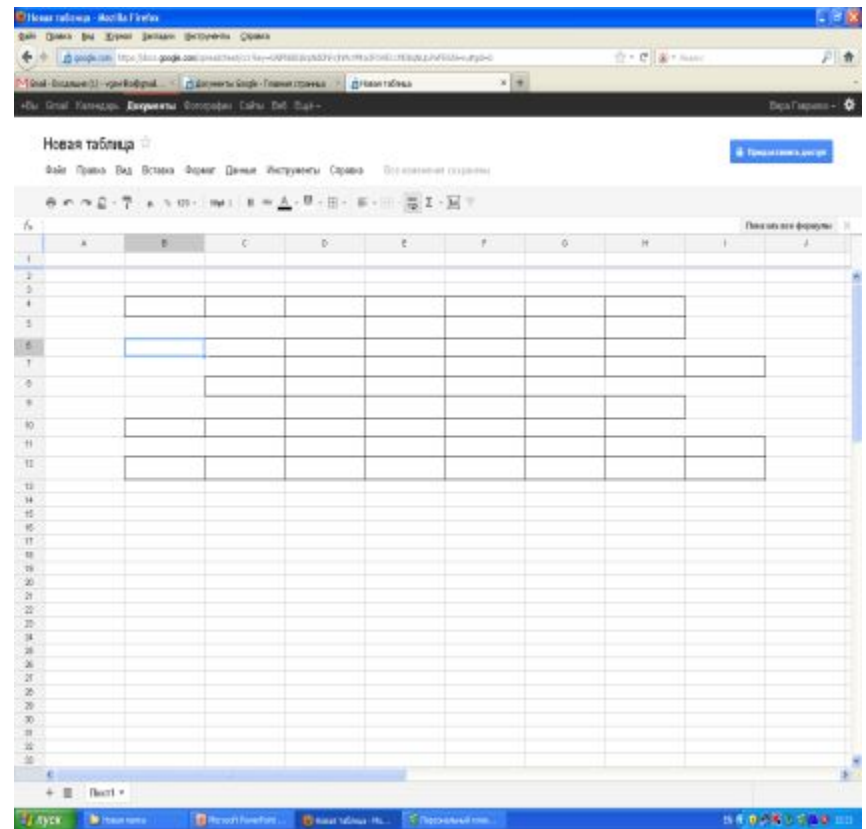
Новая таблица - Mozilla Firefox

Файл Правка Вид Журнал Закладки Инструменты Справка

google.com https://docs.google.com/spreadsheet/ccc?key=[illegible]

Gmail - Входящие (1) - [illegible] | Документы Google - Главная страница | Новая таблица

+Вы Gmail Календарь Документы Фотографии Сайты Веб Ещё - Вера Гаврилова -

Новая таблица

Файл Правка Вид Вставка Формат Данные Инструменты Справка Все изменения сохранены

Предоставить доступ

fx

Показать все формулы

| | A | B | C | D | E | F | G | H | I | J |
|---|---|---|---|---|---|---|---|---|---|---|
| 1 | | | | | | | | | | |
| 2 | | | | | | | | | | |
| 3 | | | | | | | | | | |
| 4 | | | | | | | | | | |
| 5 | | | | | | | | | | |
| 6 | | | | | | | | | | |
| 7 | | | | | | | | | | |
| 8 | | | | | | | | | | |
| 9 | | | | | | | | | | |
| 10 | | | | | | | | | | |
| 11 | | | | | | | | | | |
| 12 | | | | | | | | | | |
| 13 | | | | | | | | | | |
| 14 | | | | | | | | | | |
| 15 | | | | | | | | | | |
| 16 | | | | | | | | | | |
| 17 | | | | | | | | | | |
| 18 | | | | | | | | | | |
| 19 | | | | | | | | | | |
| 20 | | | | | | | | | | |
| 21 | | | | | | | | | | |
| 22 | | | | | | | | | | |
| 23 | | | | | | | | | | |
| 24 | | | | | | | | | | |
| 25 | | | | | | | | | | |
| 26 | | | | | | | | | | |
| 27 | | | | | | | | | | |
| 28 | | | | | | | | | | |
| 29 | | | | | | | | | | |
| 30 | | | | | | | | | | |
| 31 | | | | | | | | | | |
| 32 | | | | | | | | | | |
| 33 | | | | | | | | | | |

Лист1

пуск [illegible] Microsoft PowerPoint ... Новая таблица - Mo... Персональный ком...